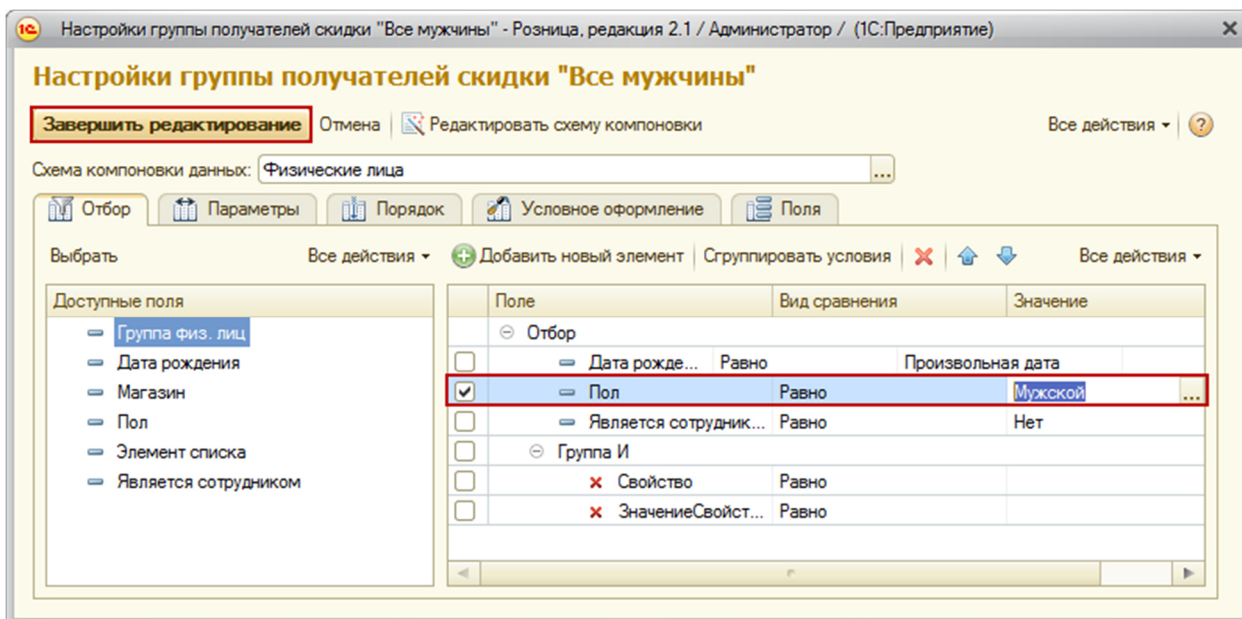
1С Настройки группы получателей скидки "Все мужчины" - Розница, редакция 2.1 / Администратор / (1С:Предприятие)

Настройки группы получателей скидки "Все мужчины"

Завершить редактирование | Отмена | Редактировать схему компоновки | Все действия ▾ | ?

Схема компоновки данных: Физические лица ...

Отбор | Параметры | Порядок | Условное оформление | Поля

Выбрать | Все действия ▾

Добавить новый элемент | Сгруппировать условия | Все действия ▾

Доступные поля
Группа физ. лиц
Дата рождения
Магазин
Пол
Элемент списка
Является сотрудником

| | Поле | Вид сравнения | Значение |
|---|---|---|---|
| | Отбор | | |
| | Дата рожде... | Равно | Произвольная дата |
| ✓ | Пол | Равно | Мужской ... |
| | Является сотрудник... | Равно | Нет |
| | Группа И | | |
| | Свойство | Равно | |
| | ЗначениеСвойст... | Равно | |